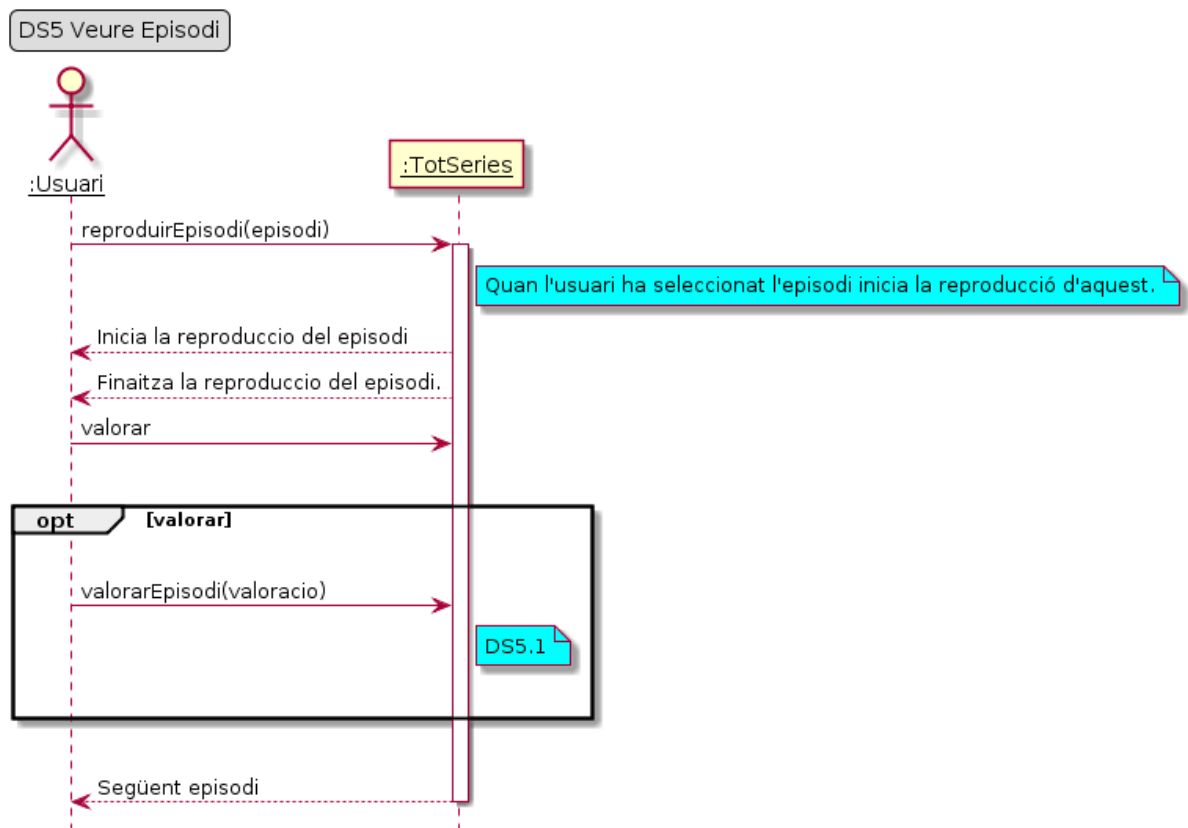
DS5 Veure Episodi

:Usuari

:TotSeries

reproduirEpisodi(episodi)

Quan l'usuari ha seleccionat l'episodi inicia la reproducció d'aquest.

Inicia la reproduccio del episodi

Finaitza la reproduccio del episodi.

valorar

opt [valorar]

valorarEpisodi(valoracio)

DS5.1

Següent episodi